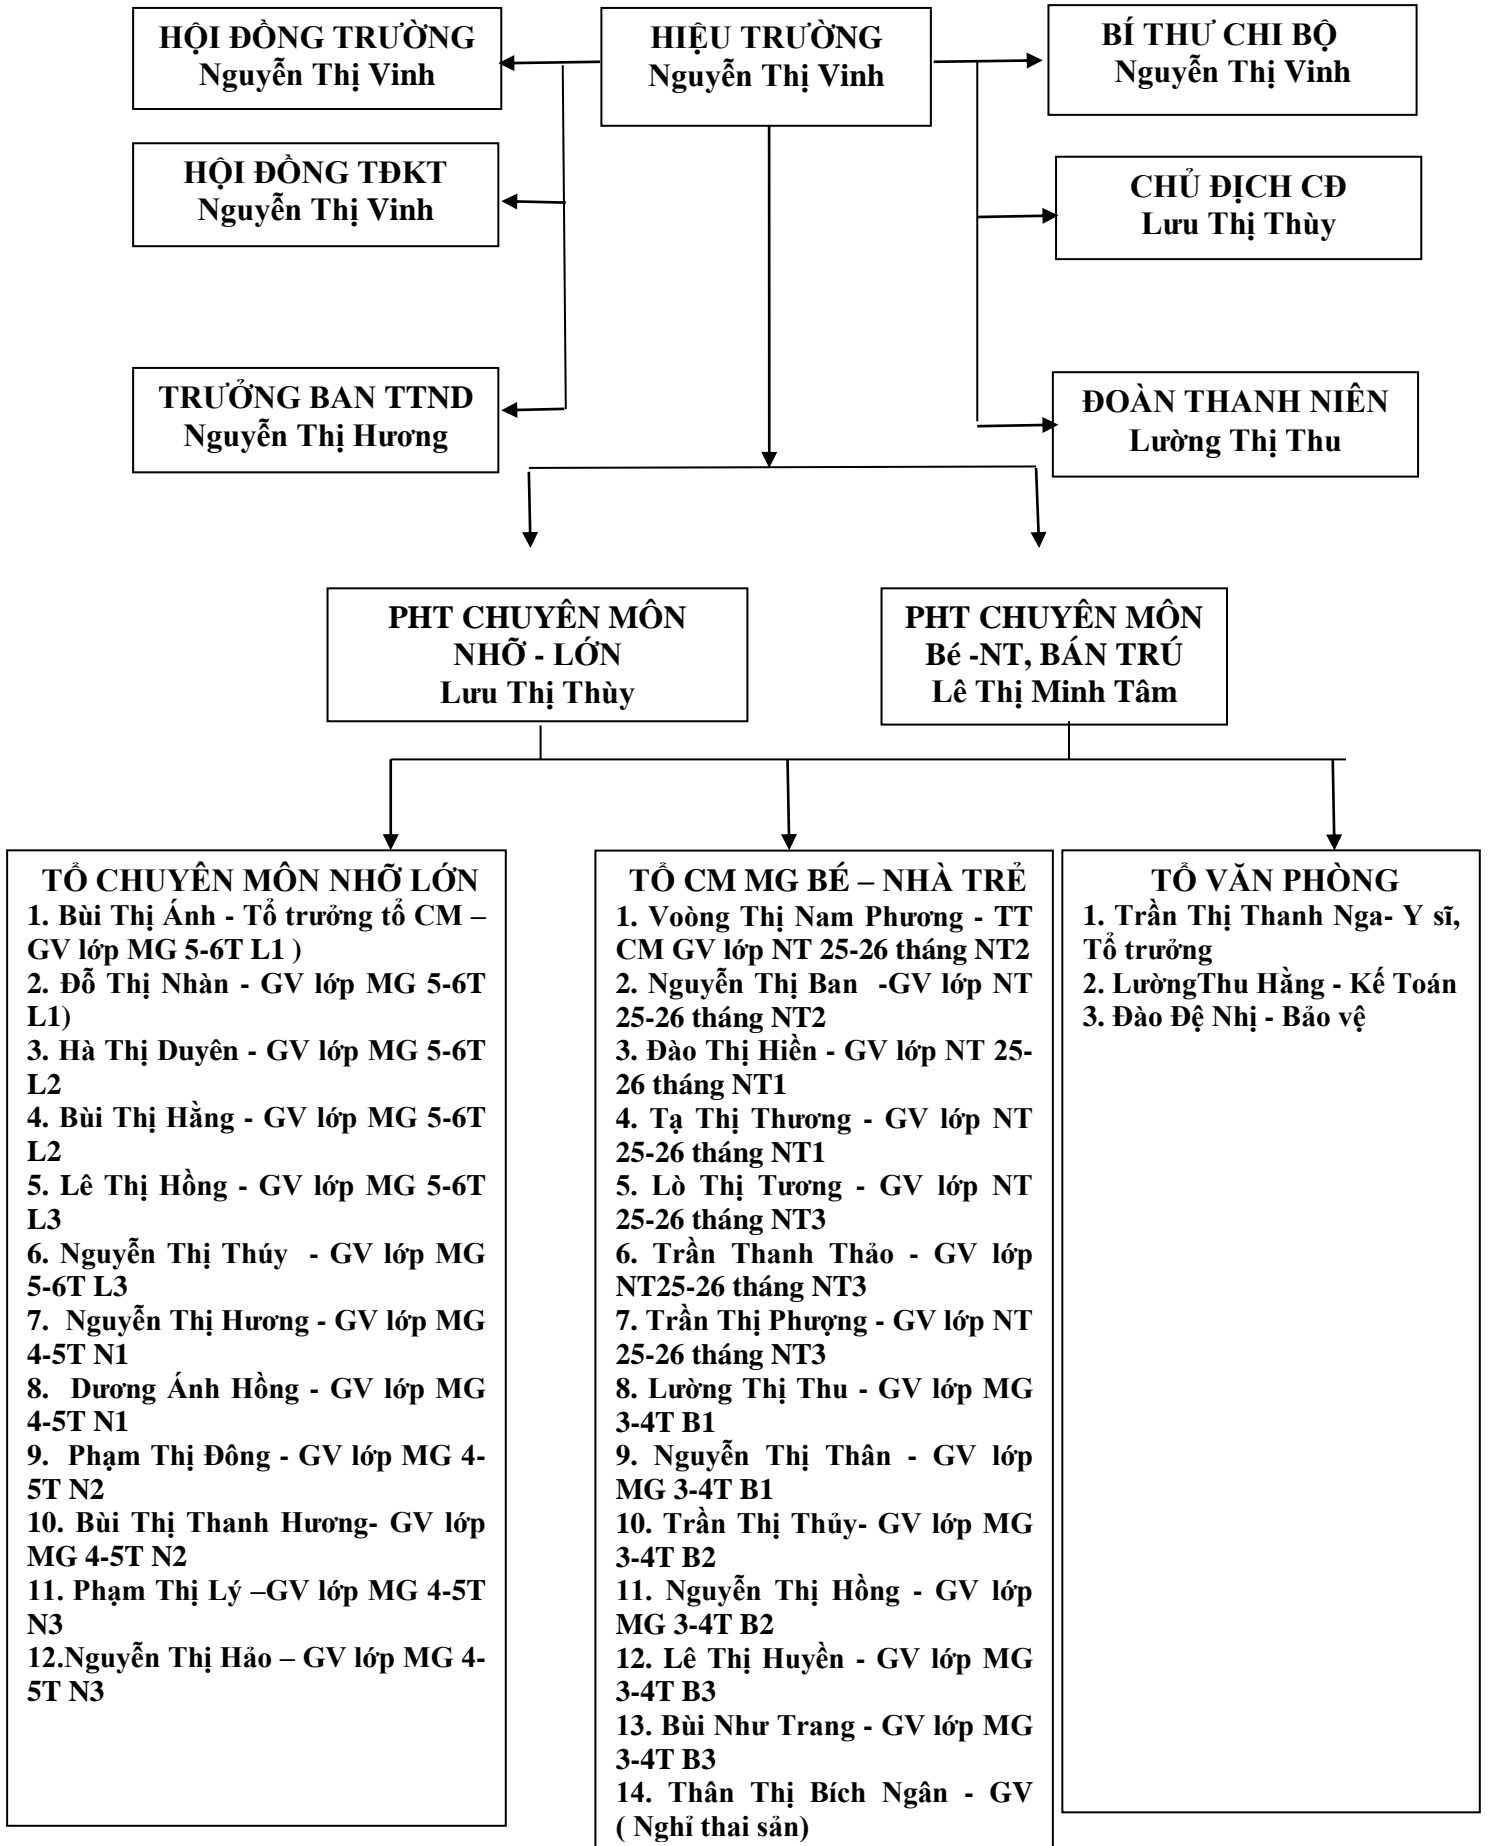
HỘI ĐỒNG TRƯỜNG
Nguyễn Thị Vinh

HIỆU TRƯỞNG
Nguyễn Thị Vinh

BÍ THƯ CHI BỘ
Nguyễn Thị Vinh

HỘI ĐỒNG TĐKT
Nguyễn Thị Vinh

CHỦ ĐỊCH CĐ
Lưu Thị Thùy

TRƯỞNG BAN TTND
Nguyễn Thị Hương

ĐOÀN THANH NIÊN
Lường Thị Thu

PHT CHUYÊN MÔN
NHỠ - LỚN
Lưu Thị Thùy

PHT CHUYÊN MÔN
Bé -NT, BÁN TRÚ
Lê Thị Minh Tâm

TỔ CHUYÊN MÔN NHỠ LỚN
1. Bùi Thị Ánh - Tổ trưởng tổ CM – GV lớp MG 5-6T L1 )
2. Đỗ Thị Nhàn - GV lớp MG 5-6T L1)
3. Hà Thị Duyên - GV lớp MG 5-6T L2
4. Bùi Thị Hằng - GV lớp MG 5-6T L2
5. Lê Thị Hồng - GV lớp MG 5-6T L3
6. Nguyễn Thị Thúy - GV lớp MG 5-6T L3
7. Nguyễn Thị Hương - GV lớp MG 4-5T N1
8. Dương Ánh Hồng - GV lớp MG 4-5T N1
9. Phạm Thị Đông - GV lớp MG 4-5T N2
10. Bùi Thị Thanh Hương- GV lớp MG 4-5T N2
11. Phạm Thị Lý –GV lớp MG 4-5T N3
12.Nguyễn Thị Hảo – GV lớp MG 4-5T N3

TỔ CM MG BÉ – NHÀ TRẺ
1. Voòng Thị Nam Phương - TT CM GV lớp NT 25-26 tháng NT2
2. Nguyễn Thị Ban -GV lớp NT 25-26 tháng NT2
3. Đào Thị Hiền - GV lớp NT 25-26 tháng NT1
4. Tạ Thị Thương - GV lớp NT 25-26 tháng NT1
5. Lò Thị Tương - GV lớp NT 25-26 tháng NT3
6. Trần Thanh Thảo - GV lớp NT25-26 tháng NT3
7. Trần Thị Phượng - GV lớp NT 25-26 tháng NT3
8. Lường Thị Thu - GV lớp MG 3-4T B1
9. Nguyễn Thị Thân - GV lớp MG 3-4T B1
10. Trần Thị Thủy- GV lớp MG 3-4T B2
11. Nguyễn Thị Hồng - GV lớp MG 3-4T B2
12. Lê Thị Huyền - GV lớp MG 3-4T B3
13. Bùi Như Trang - GV lớp MG 3-4T B3
14. Thân Thị Bích Ngân - GV ( Nghỉ thai sản)

TỔ VĂN PHÒNG
1. Trần Thị Thanh Nga- Y sĩ, Tổ trưởng
2. LườngThu Hằng - Kế Toán
3. Đào Đệ Nhị - Bảo vệ